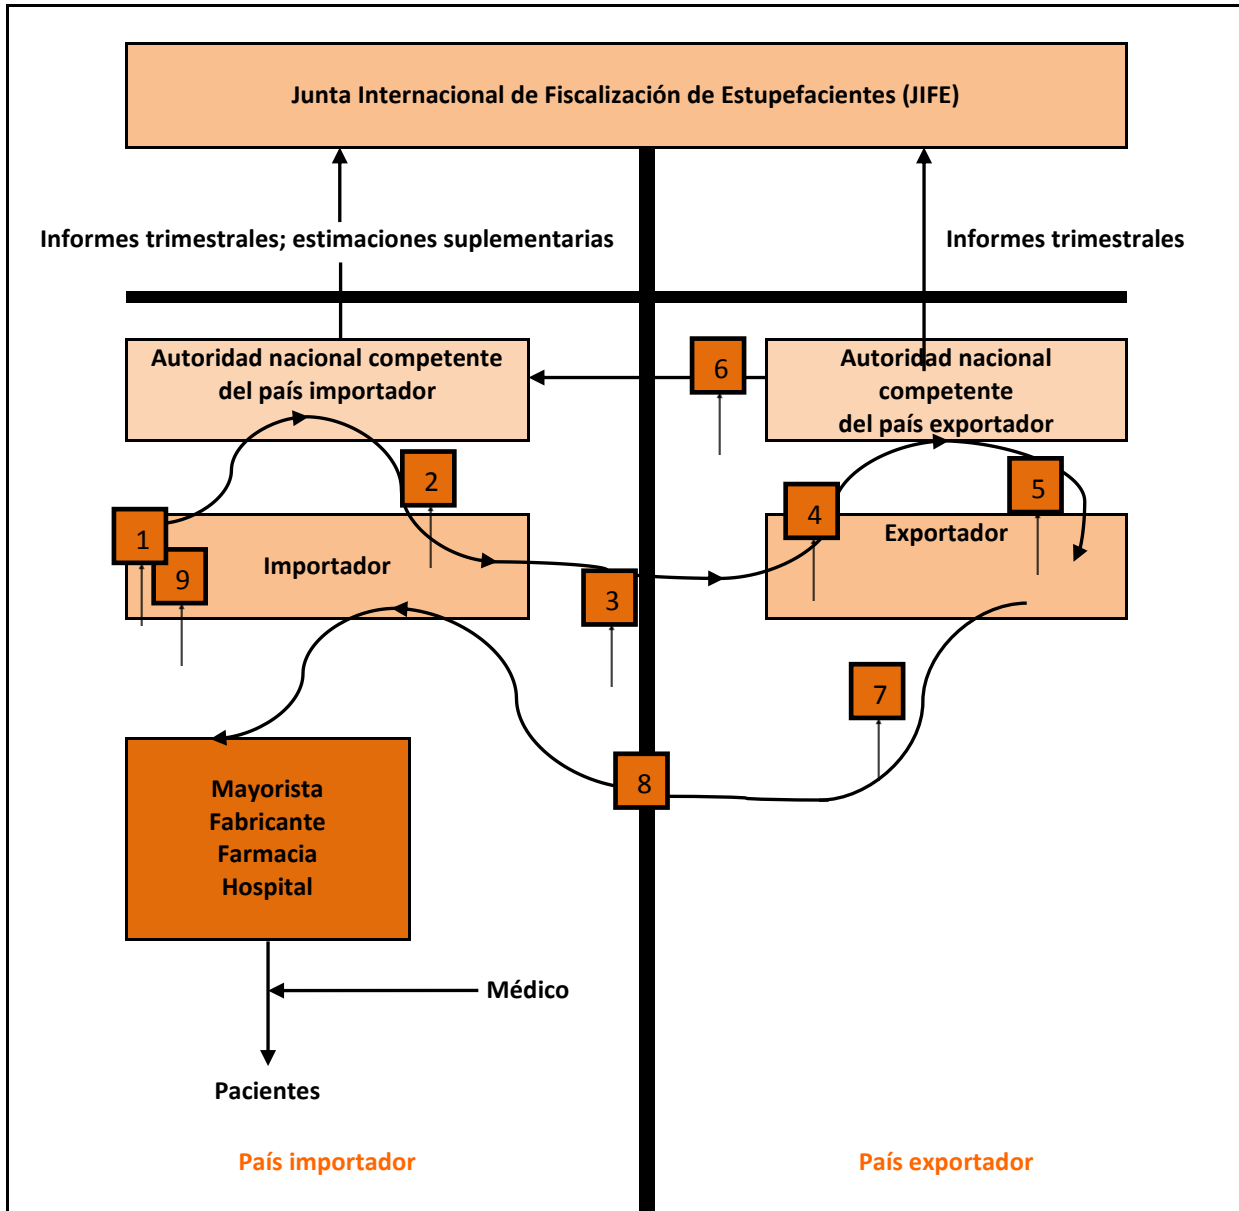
Junta Internacional de Fiscalización de Estupefacientes (JIFE)

Informes trimestrales; estimaciones suplementarias

Informes trimestrales

Autoridad nacional competente del país importador

6

Autoridad nacional competente del país exportador

2

4

5

1

Exportador

9

Importador

3

7

8

Mayorista
Fabricante
Farmacia
Hospital

Médico

Pacientes

País importador

País exportador